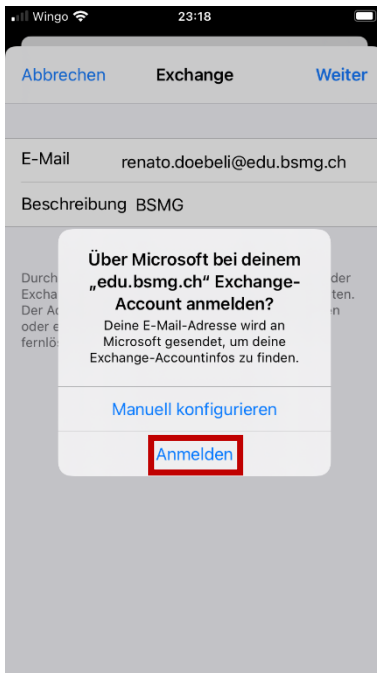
Wingo 23:18

Abbrechen Exchange Weiter

E-Mail renato.doebeli@edu.bsmg.ch

Beschreibung BSMG

Durch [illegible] der
Excha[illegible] ten.
Der A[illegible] en
oder e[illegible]
fernlös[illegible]

Über Microsoft bei deinem „edu.bsmg.ch“ Exchange-Account anmelden?

Deine E-Mail-Adresse wird an Microsoft gesendet, um deine Exchange-Accountinfos zu finden.

Manuell konfigurieren

Anmelden